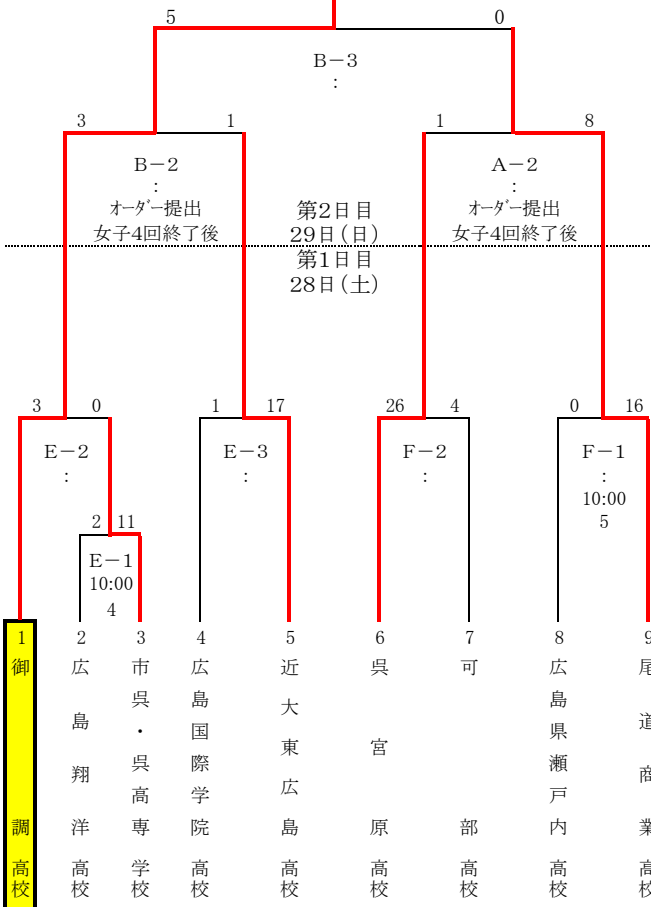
5　0
B－3
:

3　1　1　8
B－2
:
オーダー提出
女子4回終了後

第2日目
29日(日)
第1日目
28日(土)

A－2
:
オーダー提出
女子4回終了後

3　0　1　17　26　4　0　16

E－2
:

E－3
:

F－2
:

F－1
:
10:00
5

2　11
E－1
10:00
4

1 御調高校
2 広島翔洋高校
3 市呉・呉高専学校
4 広島国際学院高校
5 近大東広島高校
6 呉宮原高校
7 可部高校
8 広島県瀬戸内高校
9 尾道商業高校